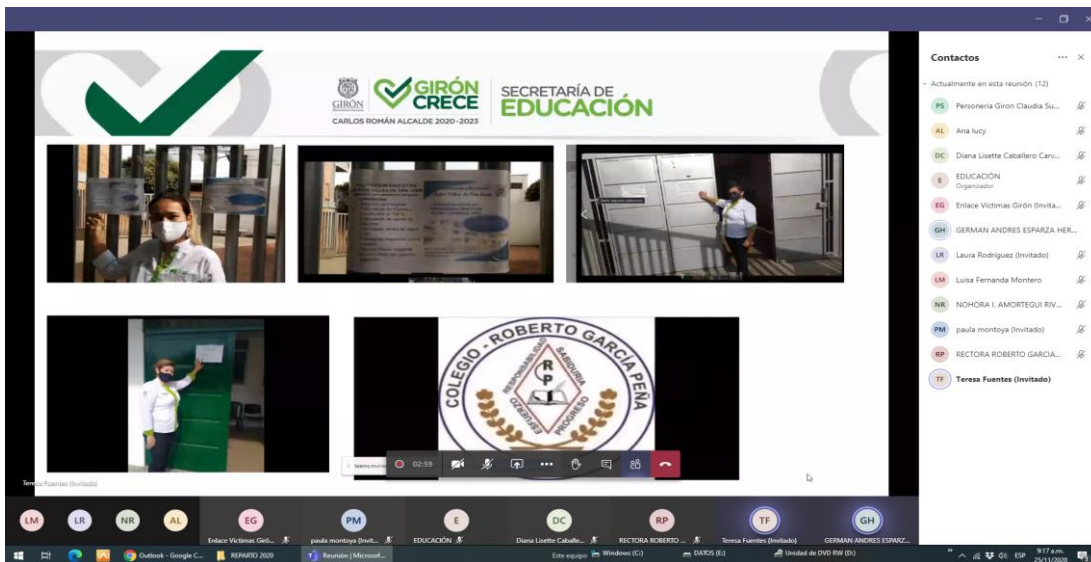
GIRÓN

GIRÓN CRECE

CARLOS ROMÁN ALCALDE 2020-2023

SECRETARÍA DE EDUCACIÓN

COLEGIO ROBERTO GARCIA PEÑA

RESPONSABILIDAD SABIDURIA ESFUERZO PROGRESO

R P

02:59

Teresa Fuentes (Invitado)

Contactos

Actualmente en esta reunión (12)

PS Personeria Giron Claudia Su...

AL Ana lucy

DC Diana Lisette Caballero Carv...

E EDUCACIÓN Organizador

EG Enlace Victimas Girón (Invita...

GH GERMAN ANDRES ESPARZA HER...

LR Laura Rodriguez (Invitado)

LM Luisa Fernanda Montero

NR NOHORA I. AMORTEGUI RIV...

PM paula montoya (Invitado)

RP RECTORA ROBERTO GARCIA...

TF Teresa Fuentes (Invitado)

LM LR NR AL

EG Enlace Victimas Girón...

PM paula montoya (Invit...

E EDUCACIÓN

DC Diana Lisette Caballe...

RP RECTORA ROBERTO ...

TF Teresa Fuentes (Invitado)

GH GERMAN ANDRES ESPARZ...

Outlook - Google C...

REPARTO 2020

Reunión | Microsof...

Este equipo Windows (C:)

DATOS (E:)

Unidad de DVD RW (D:)

ESP 9:17 a.m. 25/11/2020